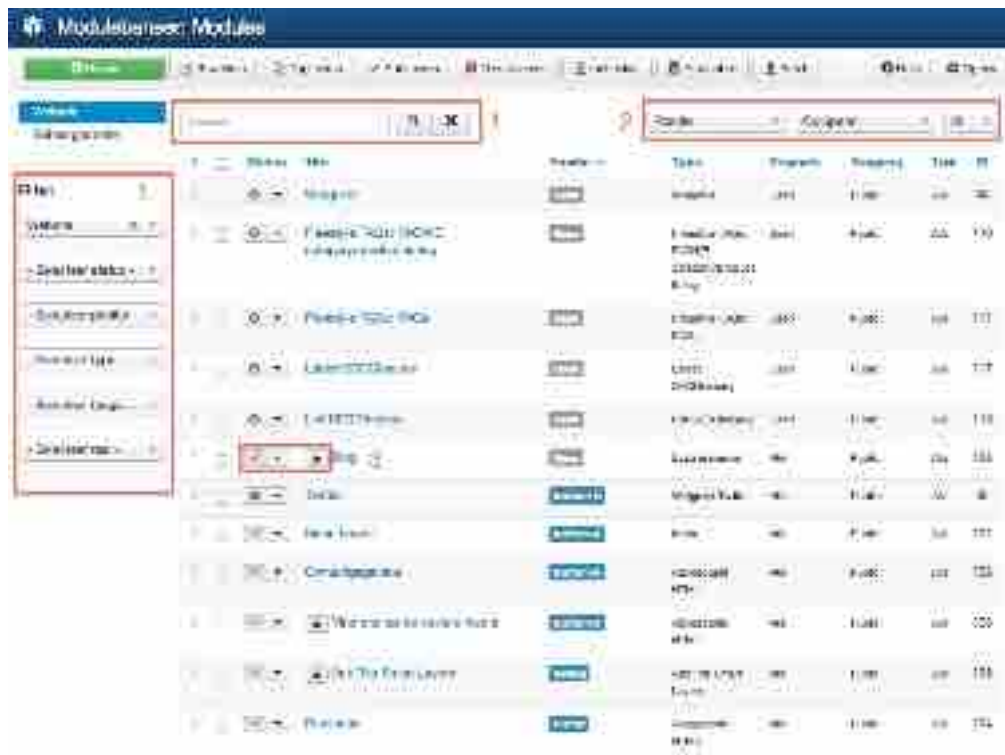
Modulebeheer: Modules

Nieuw

Website
Beheergedeelte

Zoeken

1

2

Positie
Oplopend

Filter
Website
- Selecteer status -
- Selecteer positie -
- Selecteer type -
- Selecteer taal -
- Selecteer rechten -

Status
Titel
Positie
Type
Pagina's
Rechten
Taal
ID

Navigatie
Facebook Rechts - SOCIAL
Laatste HOVERS
Laatste Nieuws
Login
Zoeken
Social
Contactgegevens

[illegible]